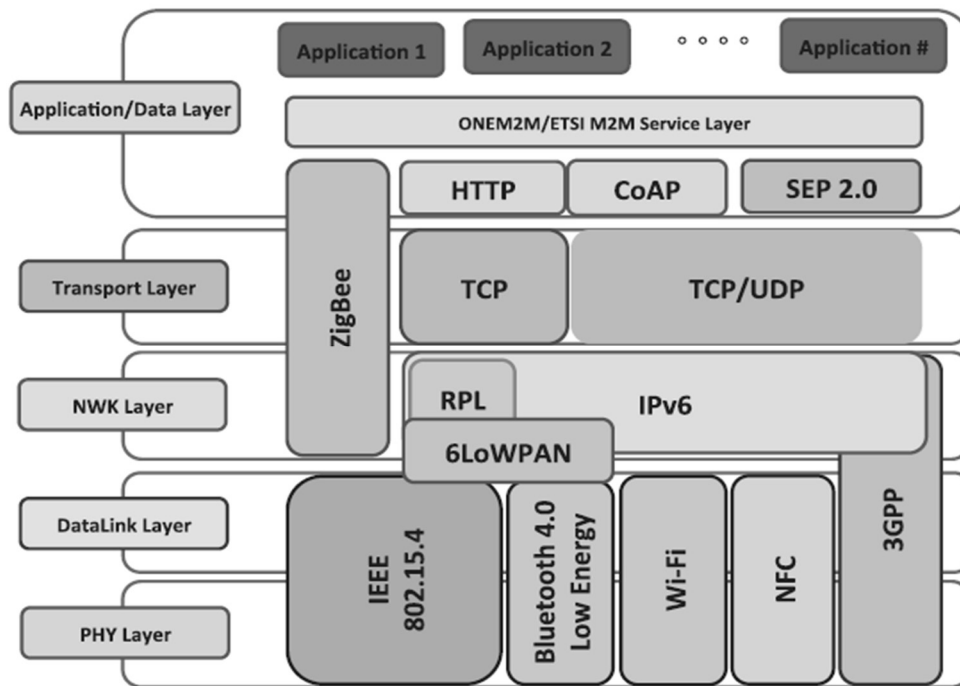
Application 1
Application 2
○ ○ ○ ○
Application #
Application/Data Layer
ONEM2M/ETSI M2M Service Layer
HTTP
CoAP
SEP 2.0
Transport Layer
ZigBee
TCP
TCP/UDP
NWK Layer
RPL
IPv6
6LoWPAN
DataLink Layer
IEEE 802.15.4
Bluetooth 4.0 Low Energy
Wi-Fi
NFC
3GPP
PHY Layer